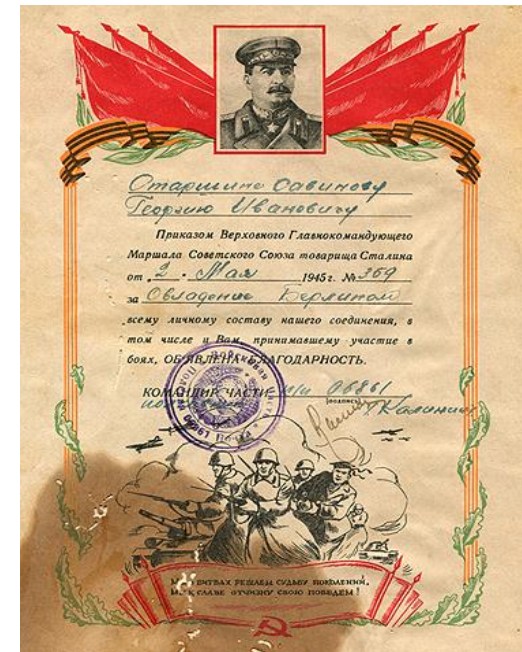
Старшине Савинову
Георгию Ивановичу

Приказом Верховного Главнокомандующего Маршала Советского Союза товарища Сталина от 2. Мая 1945 г. № 369 за Овладение Берлином

всему личному составу нашего соединения, в том числе и Вам, принимавшему участие в боях, ОБЪЯВЛЕНА БЛАГОДАРНОСТЬ.

КОМАНДИР ЧАСТИ п/п 06861
(подпись) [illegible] Калинин

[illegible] 06861 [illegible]

М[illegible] битвах решаем судьбу поколений,
М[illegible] славе отчизну свою поведем!